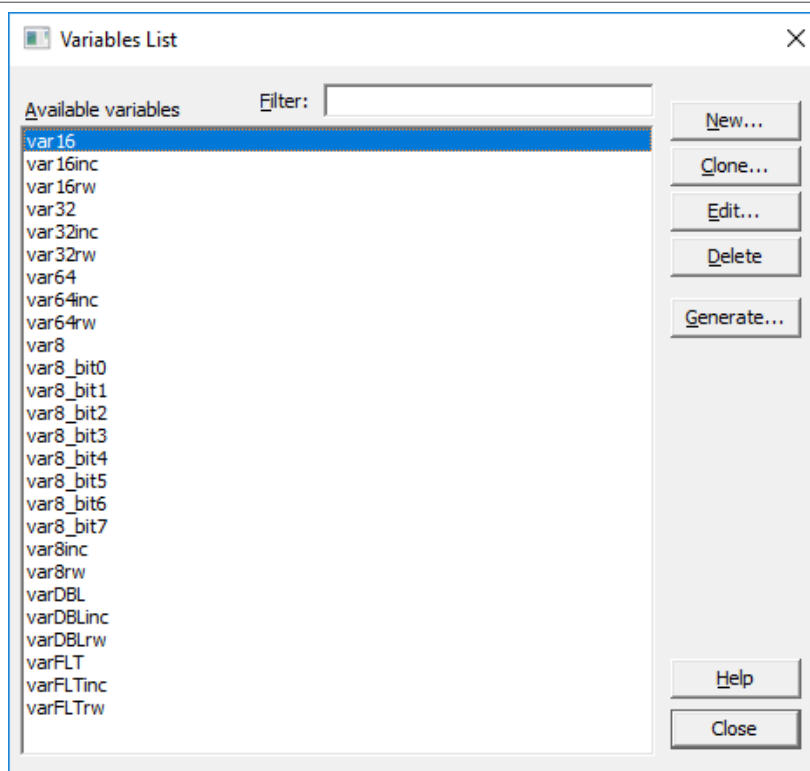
Variables List

Available variables

Filter:

var16
var16inc
var16rw
var32
var32inc
var32rw
var64
var64inc
var64rw
var8
var8_bit0
var8_bit1
var8_bit2
var8_bit3
var8_bit4
var8_bit5
var8_bit6
var8_bit7
var8inc
var8rw
varDBL
varDBLinc
varDBLrw
varFLT
varFLTinc
varFLTrw

New...
Clone...
Edit...
Delete
Generate...
Help
Close